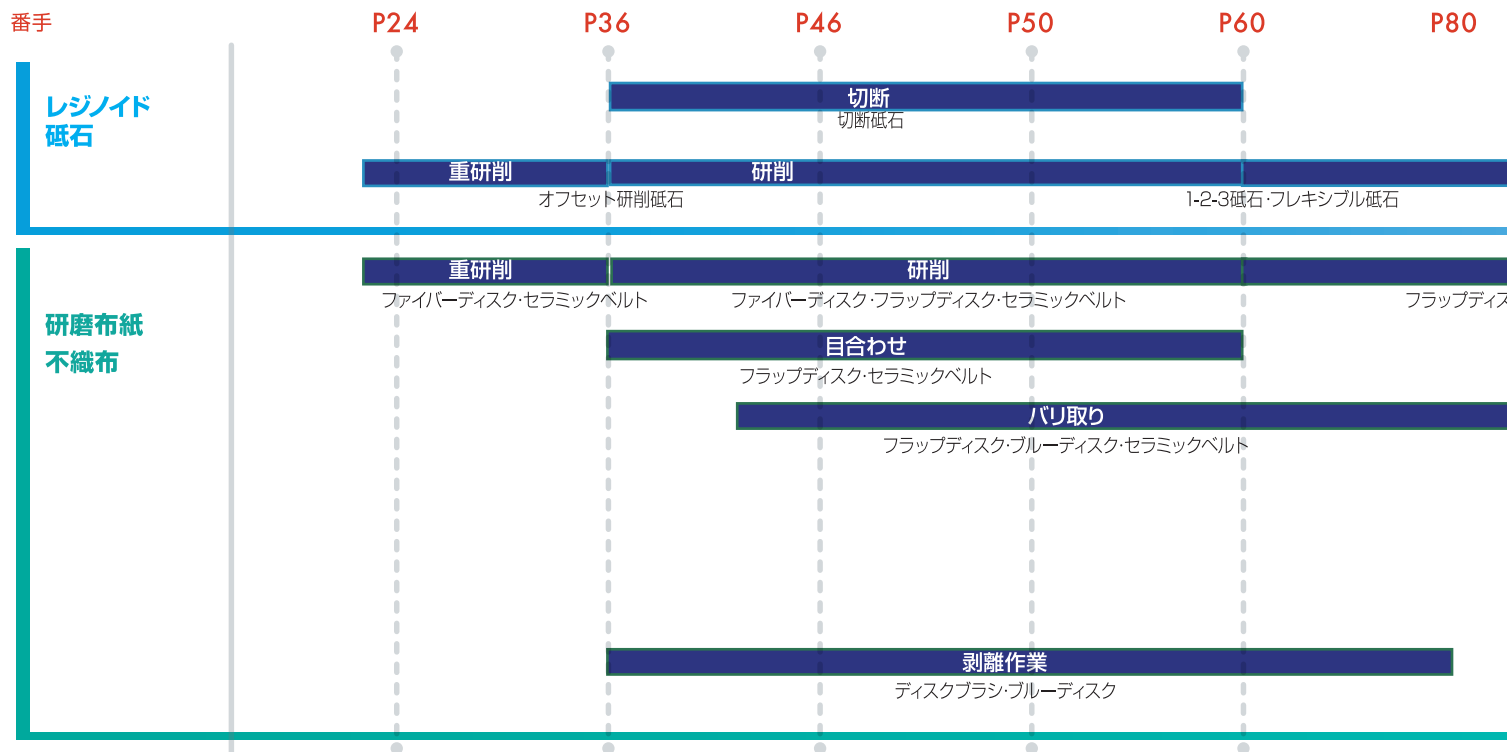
番手

P24 P36 P46 P50 P60 P80

レジノイド砥石

切断
切断砥石

重研削
研削
オフセット研削砥石
1-2-3砥石・フレキシブル砥石

研磨布紙
不織布

重研削
ファイバーディスク・セラミックベルト
研削
ファイバーディスク・フラップディスク・セラミックベルト
フラップディス

目合わせ
フラップディスク・セラミックベルト

バリ取り
フラップディスク・ブルーディスク・セラミックベルト

剥離作業
ディスクブラシ・ブルーディスク